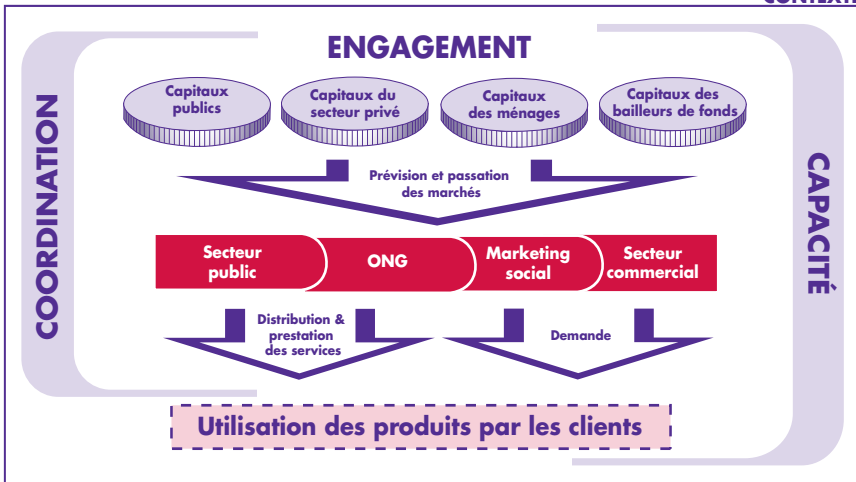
CONTEXT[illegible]

ENGAGEMENT

COORDINATION

CAPACITÉ

Capitaux publics

Capitaux du secteur privé

Capitaux des ménages

Capitaux des bailleurs de fonds

Prévision et passation des marchés

Secteur public

ONG

Marketing social

Secteur commercial

Distribution & prestation des services

Demande

Utilisation des produits par les clients